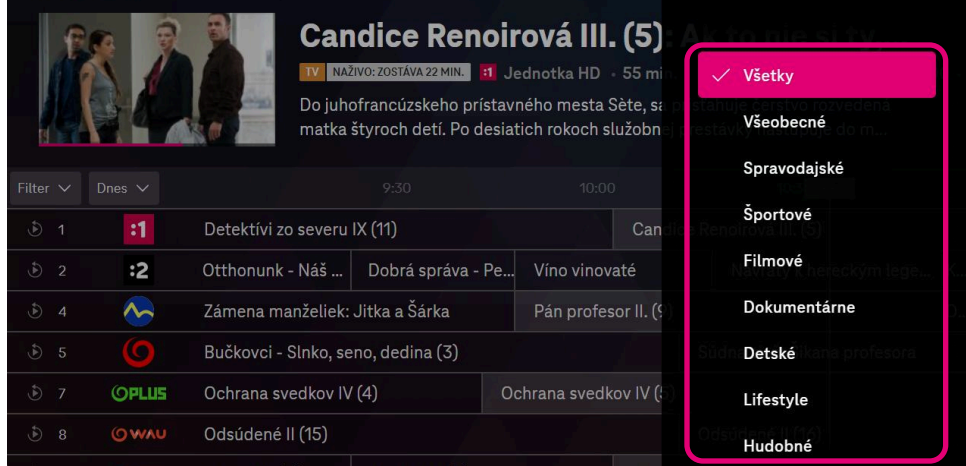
Candice Renoirová III. (5)

TV NAŽIVO: ZOSTÁVA 22 MIN. :1 Jednotka HD · 55 mi

Do juhofrancúzskeho prístavného mesta Sète, sa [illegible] matka štyroch detí. Po desiatich rokoch služobn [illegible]

Filter Dnes 9:30 10:00

1 :1 Detektívi zo severu IX (11) Candice Renoirová III. (5)

2 :2 Otthonunk - Náš ... Dobrá správa - Pe... Víno vinované

4 Zámena manželiek: Jitka a Šárka Pán profesor II. (9

5 Bučkovci - Slnko, seno, dedina (3)

7 OPLUS Ochrana svedkov IV (4) Ochrana svedkov IV (5

8 WAU Odsúdené II (15)

✓ Všetky
Všeobecné
Spravodajské
Športové
Filmové
Dokumentárne
Detské
Lifestyle
Hudobné